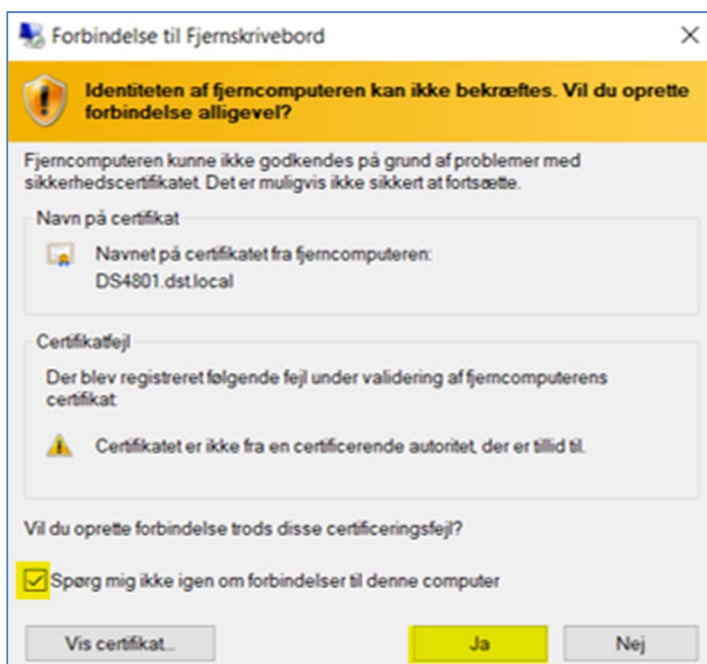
Forbindelse til Fjernskrivebord

×

Identiteten af fjerncomputeren kan ikke bekræftes. Vil du oprette forbindelse alligevel?

Fjerncomputeren kunne ikke godkendes på grund af problemer med sikkerhedscertifikatet. Det er muligvis ikke sikkert at fortsætte.

Navn på certifikat

Navnet på certifikatet fra fjerncomputeren:
DS4801.dst.local

Certifikatfejl

Der blev registreret følgende fejl under validering af fjerncomputerens certifikat:

Certifikatet er ikke fra en certificerende autoritet, der er tillid til.

Vil du oprette forbindelse trods disse certificeringsfejl?

Spørg mig ikke igen om forbindelser til denne computer

Vis certifikat...

Ja

Nej